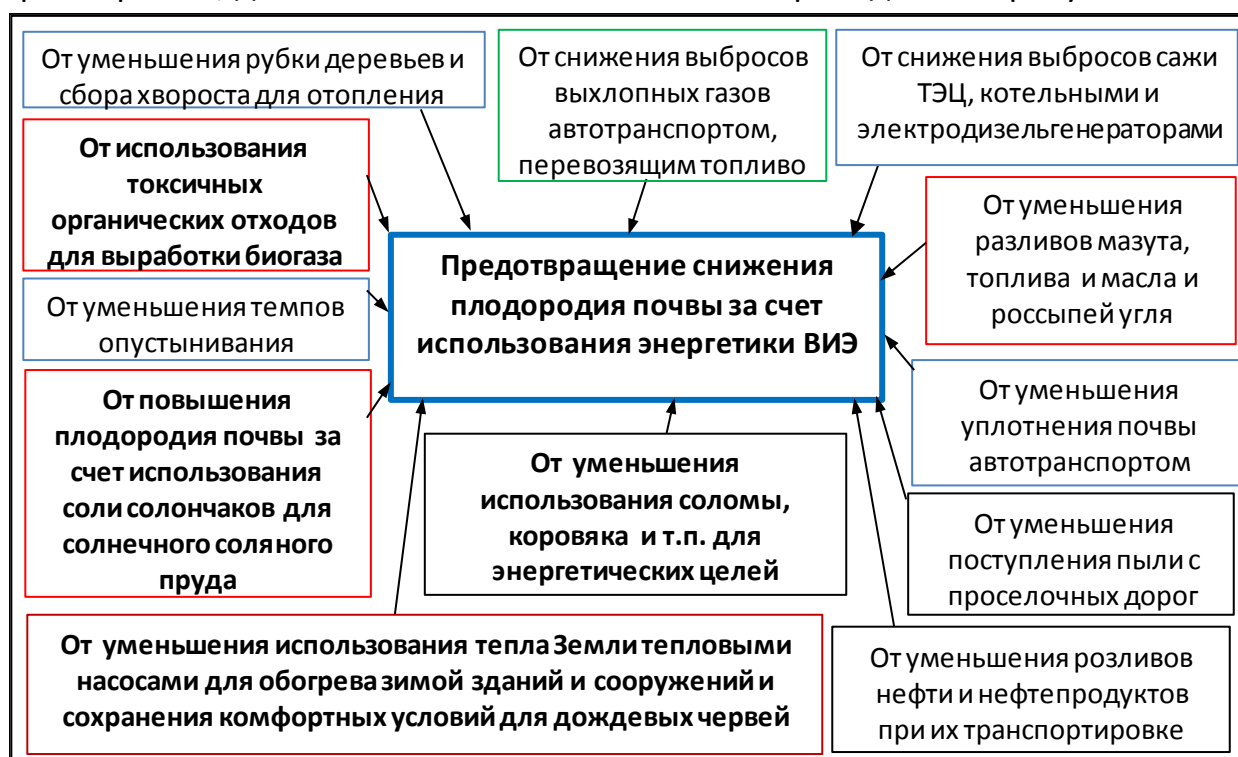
От уменьшения рубки деревьев и сбора хвороста для отопления

От снижения выбросов выхлопных газов автотранспортом, перевозящим топливо

От снижения выбросов сажи ТЭЦ, котельными и электродизельгенераторами

От использования токсичных органических отходов для выработки биогаза

Предотвращение снижения плодородия почвы за счет использования энергетики ВИЭ

От уменьшения разливов мазута, топлива и масла и россыпей угля

От уменьшения темпов опустынивания

От повышения плодородия почвы за счет использования соли солончаков для солнечного соляного пруда

От уменьшения уплотнения почвы автотранспортом

От уменьшения использования соломы, коровяка и т.п. для энергетических целей

От уменьшения поступления пыли с проселочных дорог

От уменьшения использования тепла Земли тепловыми насосами для обогрева зимой зданий и сооружений и сохранения комфортных условий для дождевых червей

От уменьшения розливов нефти и нефтепродуктов при их транспортировке